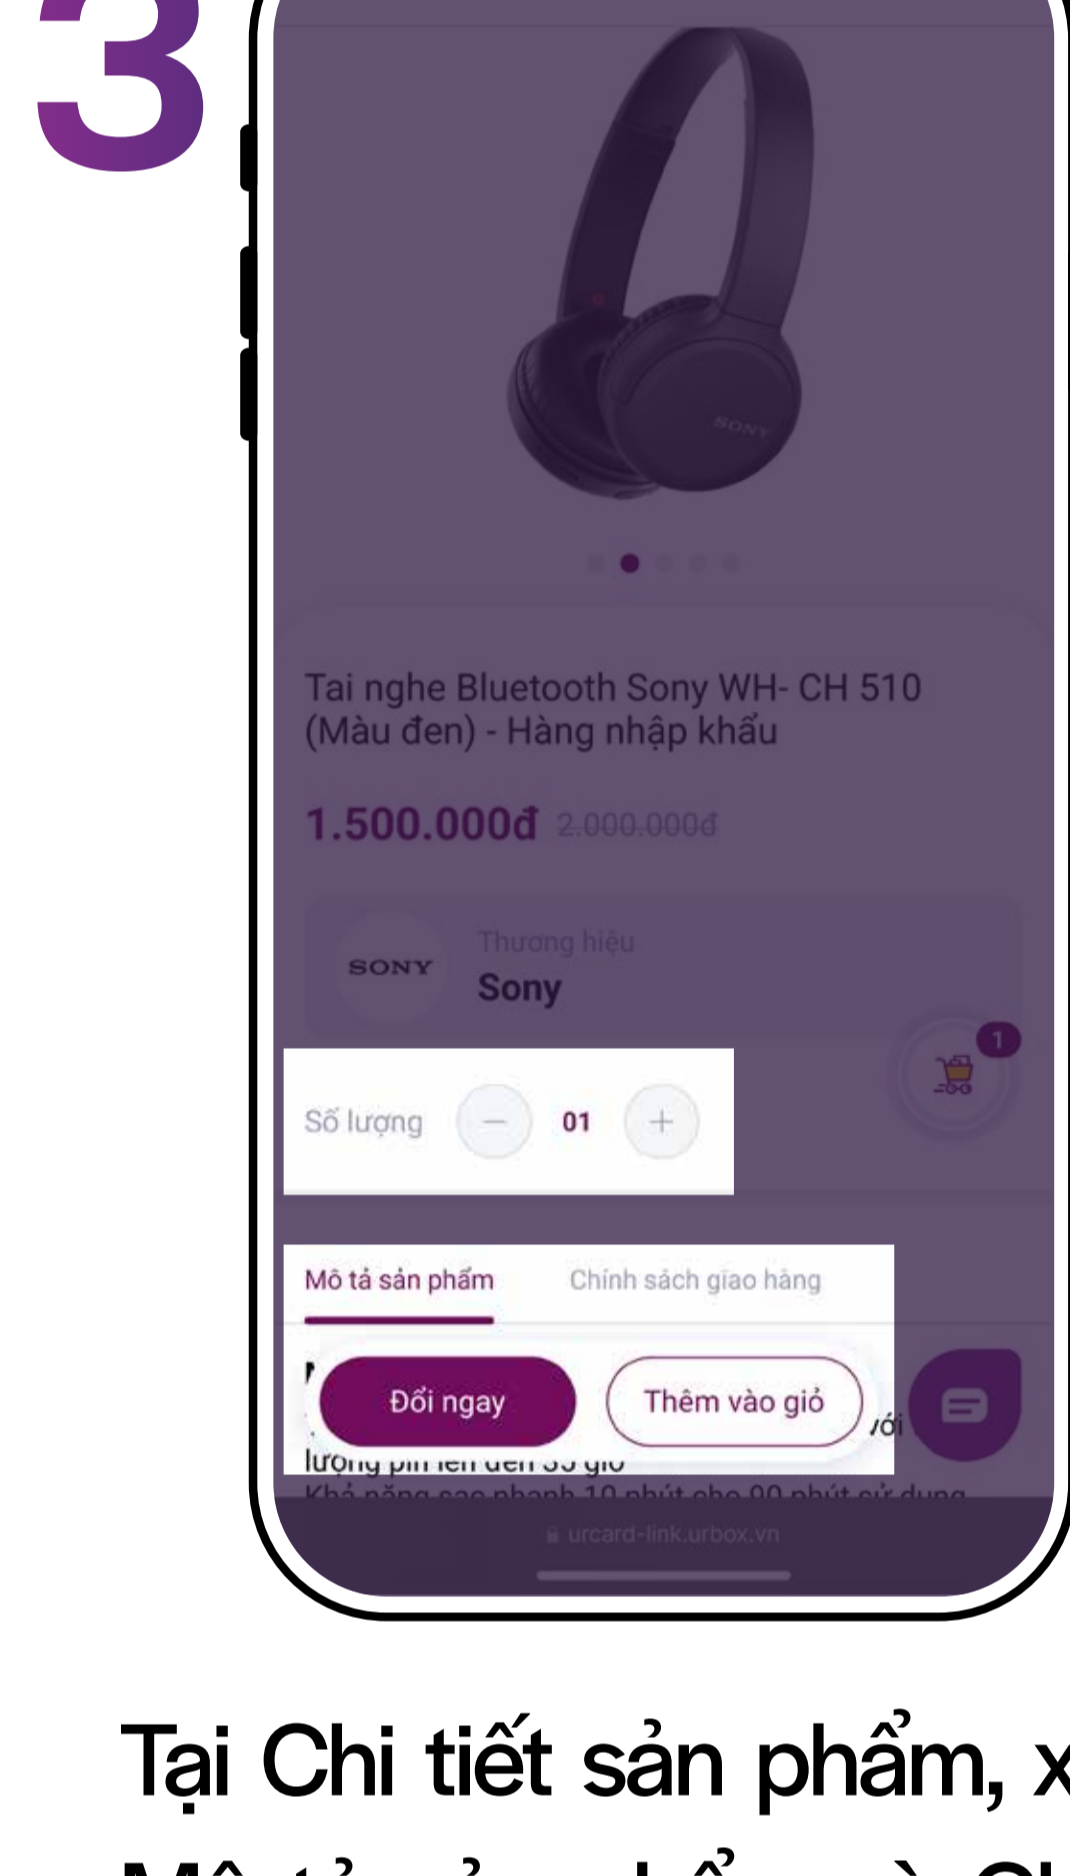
3

SONY

Tai nghe Bluetooth Sony WH- CH 510 (Màu đen) - Hàng nhập khẩu

1.500.000đ 2.000.000đ

SONY

Thương hiệu

Sony

1

Số lượng – 01 +

Mô tả sản phẩm Chính sách giao hàng

Đổi ngay Thêm vào giỏ

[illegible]ới

lượng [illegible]

Khả năng sạc nhanh 10 phút cho 90 phút sử dụng

urcard-link.urbox.vn

Tại Chi tiết sản phẩm, x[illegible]

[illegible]